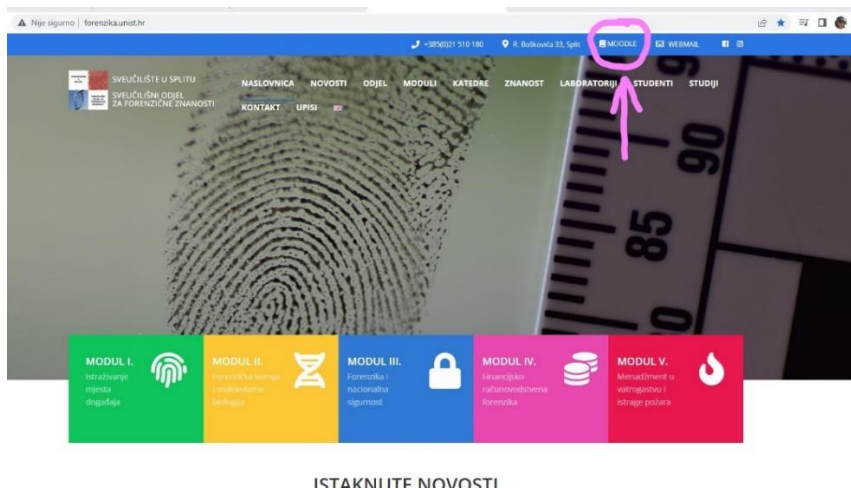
Nije sigurno | forenzika.unist.hr

+385(0)21 510 180 R. Boškovića 33, Split MOODLE WEBMAIL

SVEUČILIŠTE U SPLITU
SVEUČILIŠNI ODJEL ZA FORENZIČNE ZNANOSTI

NASLOVNICA NOVOSTI ODJEL MODULI KATEDRE ZNANOST LABORATORIJI STUDENTI STUDIJI KONTAKT UPISI

90
85

MODUL I.
Istraživanje mjesta događaja

MODUL II.
Forenzička kemija i molekularna biologija

MODUL III.
Forenzika i nacionalna sigurnost

MODUL IV.
Financijsko računovodstvena forenzika

MODUL V.
Menadžment u vatrogastvu i istrage požara

ISTAKNUTE NOVOSTI